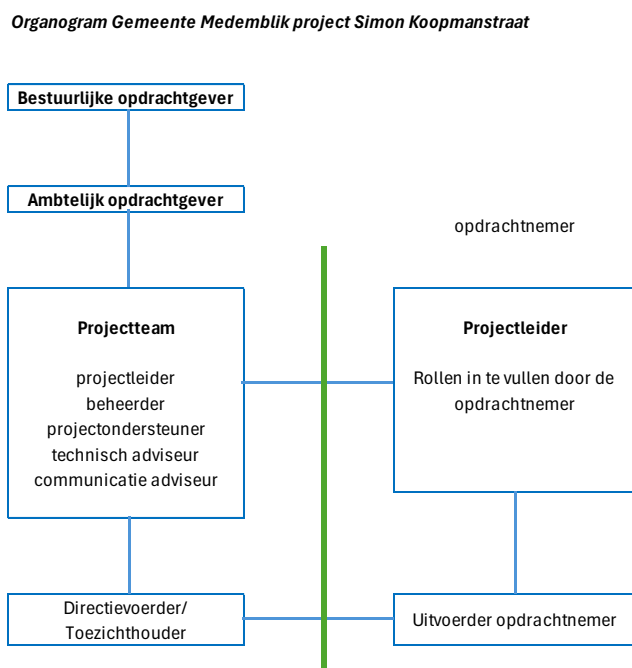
Organogram Gemeente Medemblik project Simon Koopmanstraat

Bestuurlijke opdrachtgever

Ambtelijk opdrachtgever

opdrachtnemer

Projectteam

projectleider
beheerder
projectondersteuner
technisch adviseur
communicatie adviseur

Projectleider

Rollen in te vullen door de opdrachtnemer

Directievoerder/
Toezichthouder

Uitvoerder opdrachtnemer